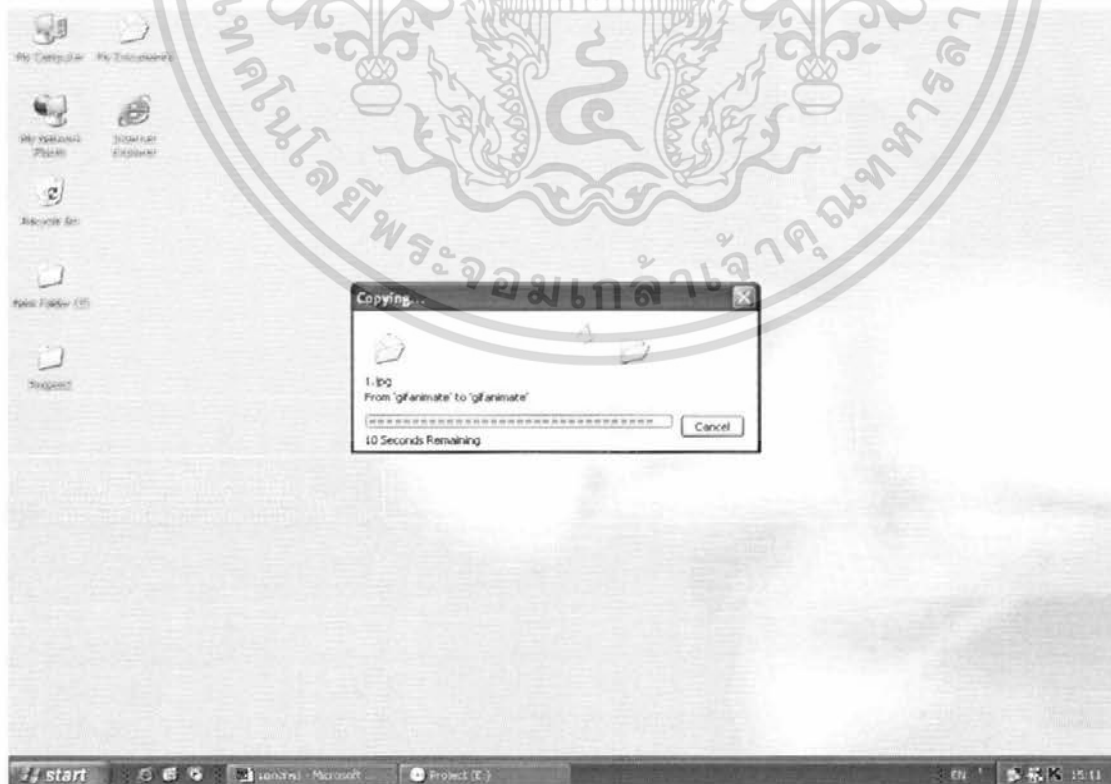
My Computer My Documents

My Network Places Internet Explorer

Recycle Bin

New Folder (2)

Project

เทคโนโลยีพระจอมเกล้าเจ้าคุณทหารลาดกระบัง

Copying...

1.jpg
From 'gifanimate' to 'gifanimate'

Cancel

10 Seconds Remaining

start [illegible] - Microsoft ... Project (E:)

EN 15:11